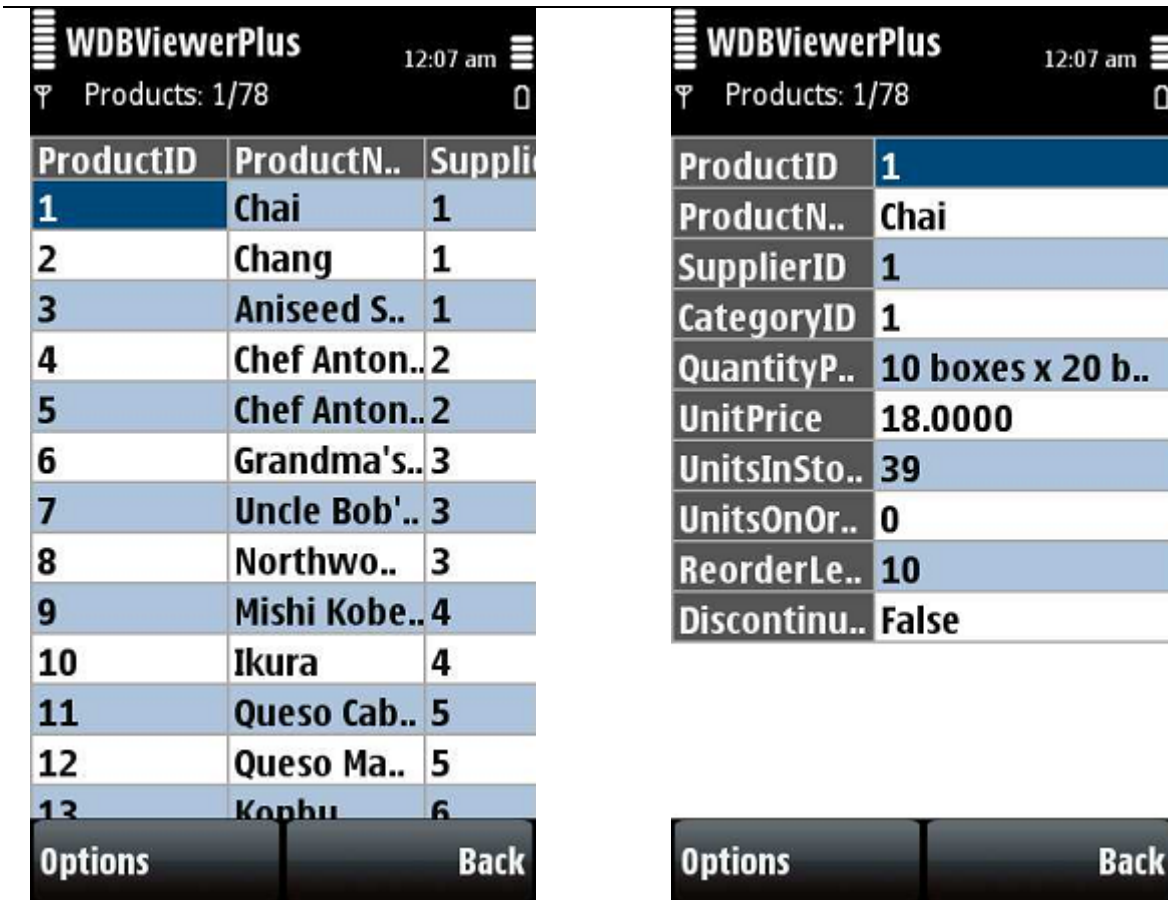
WDBViewerPlus 12:07 am
Products: 1/78

| ProductID | ProductN.. | Suppli |
|---|---|---|
| 1 | Chai | 1 |
| 2 | Chang | 1 |
| 3 | Aniseed S.. | 1 |
| 4 | Chef Anton.. | 2 |
| 5 | Chef Anton.. | 2 |
| 6 | Grandma's.. | 3 |
| 7 | Uncle Bob'.. | 3 |
| 8 | Northwo.. | 3 |
| 9 | Mishi Kobe.. | 4 |
| 10 | Ikura | 4 |
| 11 | Queso Cab.. | 5 |
| 12 | Queso Ma.. | 5 |
| 13 | Konbu | 6 |

Options Back

WDBViewerPlus 12:07 am
Products: 1/78

| ProductID | 1 |
|---|---|
| ProductN.. | Chai |
| SupplierID | 1 |
| CategoryID | 1 |
| QuantityP.. | 10 boxes x 20 b.. |
| UnitPrice | 18.0000 |
| UnitsInSto.. | 39 |
| UnitsOnOr.. | 0 |
| ReorderLe.. | 10 |
| Discontinu.. | False |

Options Back